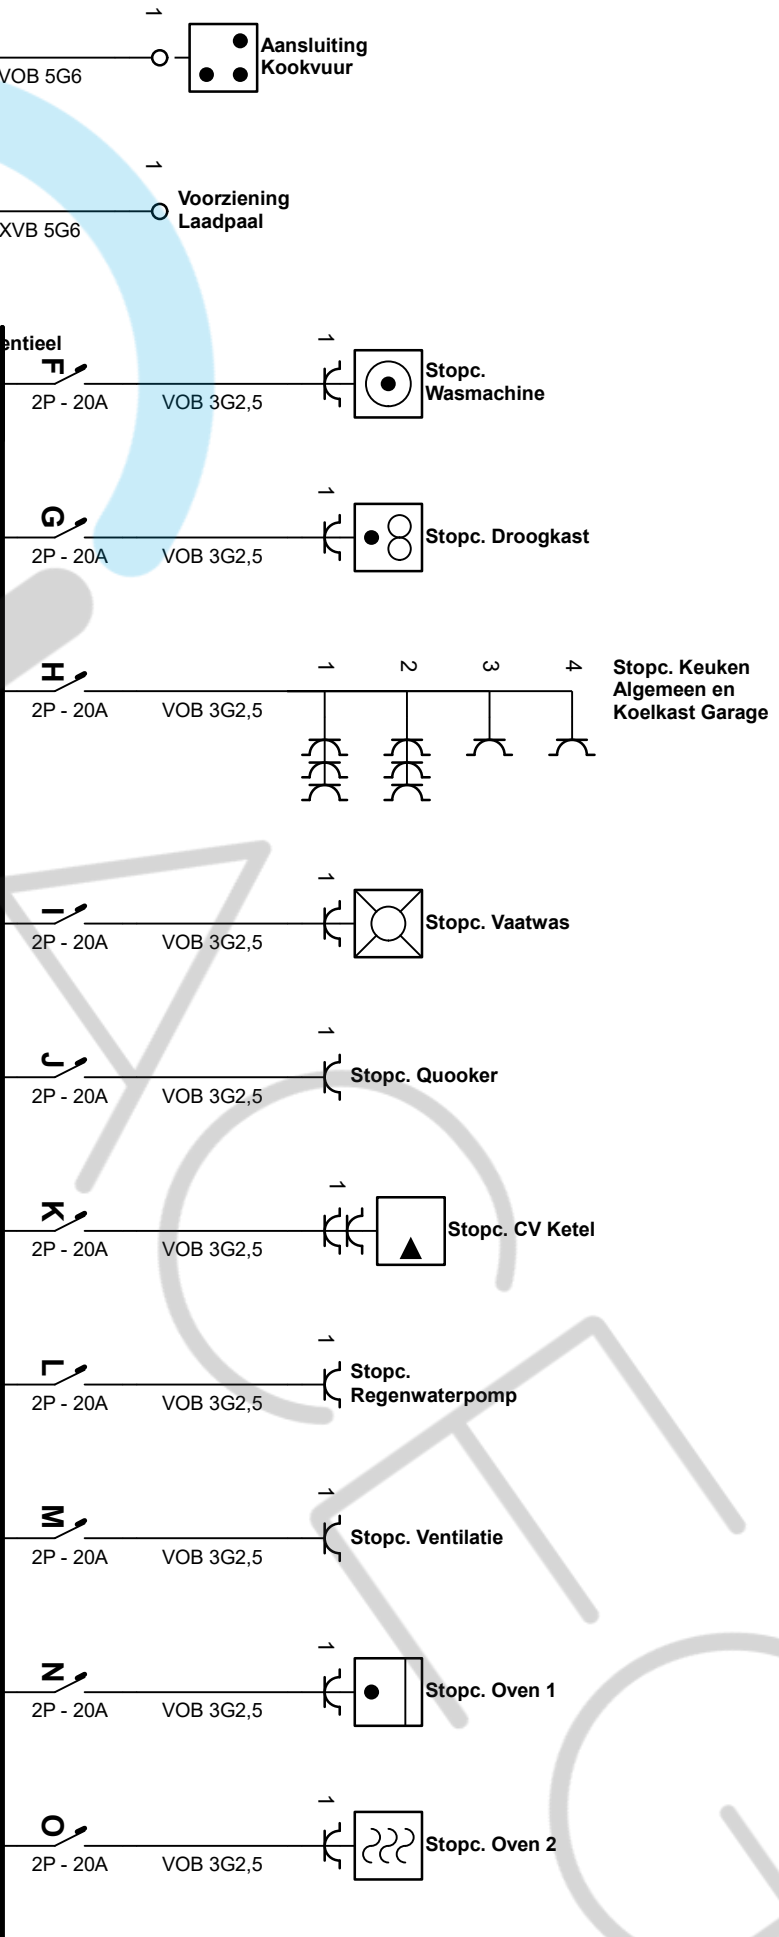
1
VOB 5G6
Aansluiting Kookvuur

1
XVB 5G6
Voorziening Laadpaal

entieel
F
2P - 20A
VOB 3G2,5
1
Stopc. Wasmachine

G
2P - 20A
VOB 3G2,5
1
Stopc. Droogkast

H
2P - 20A
VOB 3G2,5
1
2
3
4
Stopc. Keuken Algemeen en Koelkast Garage

I
2P - 20A
VOB 3G2,5
1
Stopc. Vaatwas

J
2P - 20A
VOB 3G2,5
1
Stopc. Quooker

K
2P - 20A
VOB 3G2,5
1
Stopc. CV Ketel

L
2P - 20A
VOB 3G2,5
1
Stopc. Regenwaterpomp

M
2P - 20A
VOB 3G2,5
1
Stopc. Ventilatie

N
2P - 20A
VOB 3G2,5
1
Stopc. Oven 1

O
2P - 20A
VOB 3G2,5
1
Stopc. Oven 2